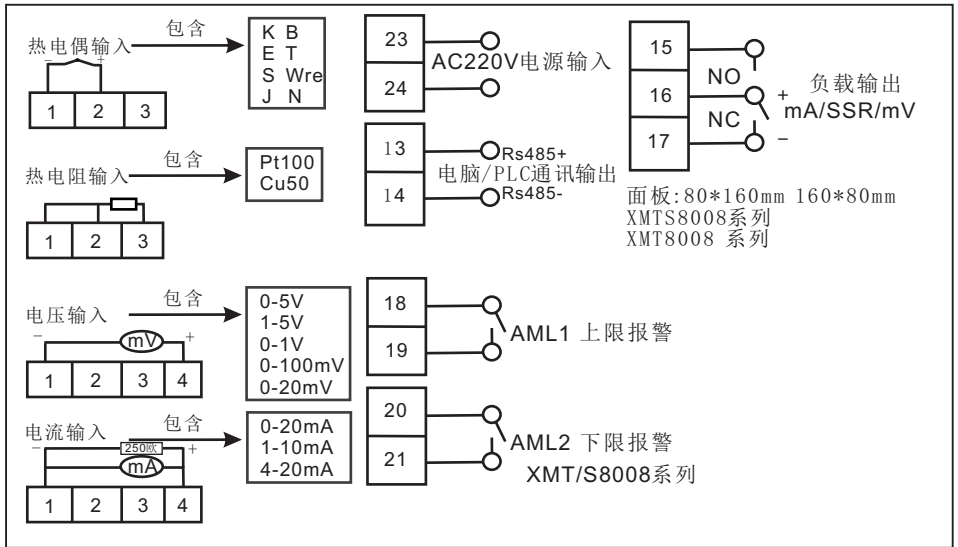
热电偶输入 包含

K B
E T
S Wre
J N

- +
1 2 3

热电阻输入 包含

Pt100
Cu50

1 2 3

23
24
AC220V电源输入

13
14
Rs485+
Rs485-
电脑/PLC通讯输出

15
16
17
NO
NC
+
-
负载输出
mA/SSR/mV

面板:80*160mm 160*80mm
XMTS8008系列
XMT8008 系列

电压输入 包含

0-5V
1-5V
0-1V
0-100mV
0-20mV

- mV +
1 2 3 4

18
19
AML1 上限报警

电流输入 包含

0-20mA
1-10mA
4-20mA

250欧
- mA +
1 2 3 4

20
21
AML2 下限报警
XMT/S8008系列